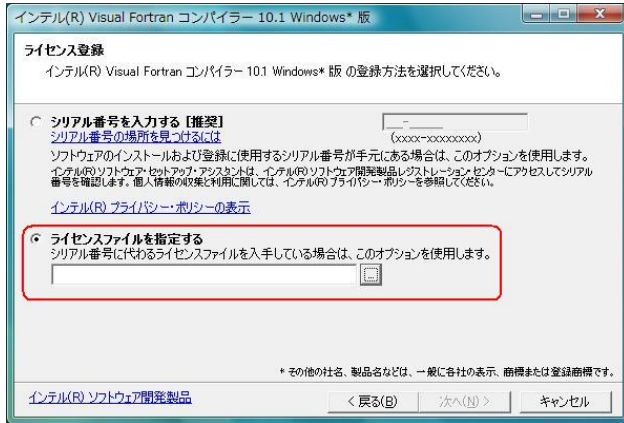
インテル(R) Visual Fortran コンパイラー 10.1 Windows* 版

ライセンス登録

インテル(R) Visual Fortran コンパイラー 10.1 Windows* 版 の登録方法を選択してください。

シリアル番号を入力する [推奨]
シリアル番号の場所を見つけるには

(xxxx-xxxxxxxx)

ソフトウェアのインストールおよび登録に使用するシリアル番号が手元にある場合は、このオプションを使用します。

インテル(R) ソフトウェア・セットアップ・アシスタントは、インテル(R) ソフトウェア開発製品レジストレーション・センターにアクセスしてシリアル番号を確認します。個人情報の収集と利用に関しては、インテル(R) プライバシー・ポリシーを参照してください。

インテル(R) プライバシー・ポリシーの表示

ライセンスファイルを指定する
シリアル番号に代わるライセンスファイルを入手している場合は、このオプションを使用します。

* その他の社名、製品名などは、一般に各社の表示、商標または登録商標です。

インテル(R) ソフトウェア開発製品

< 戻る(B) 次へ(N) > キャンセル